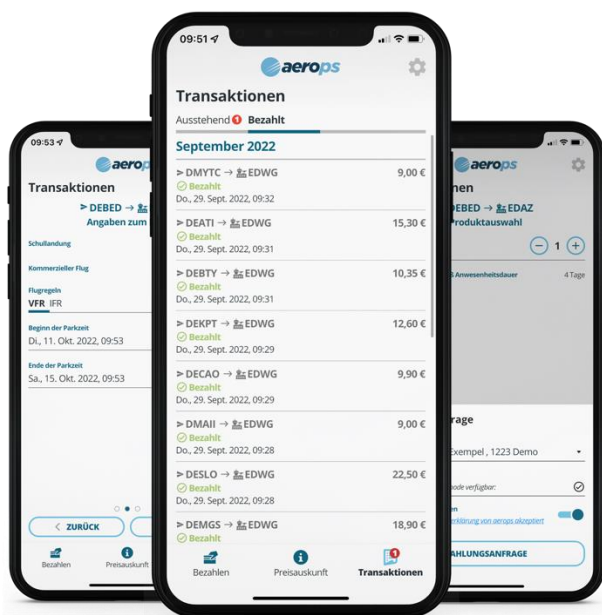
09:53
aerops
Transaktionen
DEBED → EDAZ
Angaben zum
Schulflug
Kommerzieller Flug
Flugregeln
VFR IFR
Beginn der Parkzeit
Di., 11. Okt. 2022, 09:53
Ende der Parkzeit
Sa., 15. Okt. 2022, 09:53
< ZURÜCK
Bezahlen
Preisauskunft

09:51
aerops
Transaktionen
Ausstehend 1 Bezahlt
September 2022
DMYTC → EDWG 9,00 €
Bezahlt
Do., 29. Sept. 2022, 09:32
DEATI → EDWG 15,30 €
Bezahlt
Do., 29. Sept. 2022, 09:31
DEBTY → EDWG 10,35 €
Bezahlt
Do., 29. Sept. 2022, 09:31
DEKPT → EDWG 12,60 €
Bezahlt
Do., 29. Sept. 2022, 09:29
DECAO → EDWG 9,90 €
Bezahlt
Do., 29. Sept. 2022, 09:29
DMAII → EDWG 9,00 €
Bezahlt
Do., 29. Sept. 2022, 09:28
DESLO → EDWG 22,50 €
Bezahlt
Do., 29. Sept. 2022, 09:28
DEMGS → EDWG 18,90 €
Bezahlt
Bezahlen
Preisauskunft
Transaktionen

aerops
nen
DEBED → EDAZ
Produktauswahl
1
Anwesenheitsdauer 4 Tage
rage
Exempel , 1223 Demo
code verfügbar:
erklärung von aerops akzeptiert
AHLUNGSANFRAGE